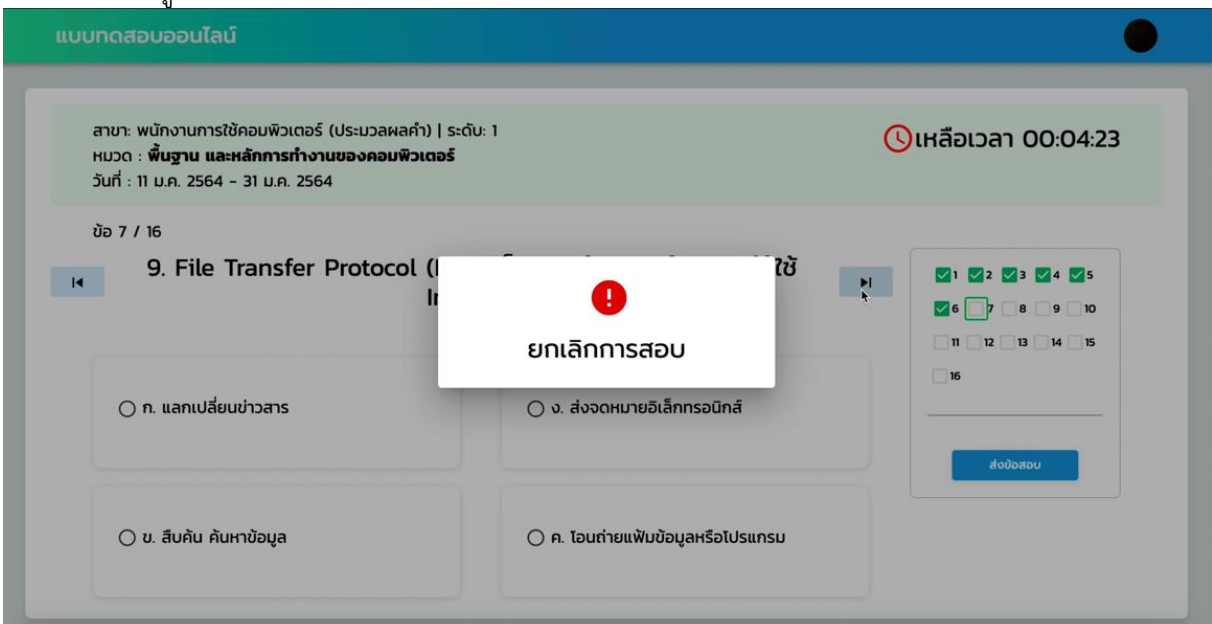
แบบทดสอบออนไลน์

สาขา: พนักงานการใช้คอมพิวเตอร์ (ประมวลผลคำ) | ระดับ: 1
หมวด : พื้นฐาน และหลักการทำงานของคอมพิวเตอร์
วันที่ : 11 ม.ค. 2564 - 31 ม.ค. 2564

เหลือเวลา 00:04:23

ข้อ 7 / 16

9. File Transfer Protocol ([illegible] ใช้ In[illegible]

ยกเลิกการสอบ

○ ก. แลกเปลี่ยนข่าวสาร
○ ง. ส่งจดหมายอิเล็กทรอนิกส์
○ ข. สืบค้น ค้นหาข้อมูล
○ ค. โอนถ่ายแฟ้มข้อมูลหรือโปรแกรม

1 2 3 4 5
6 7 8 9 10
11 12 13 14 15
16

ส่งข้อสอบ